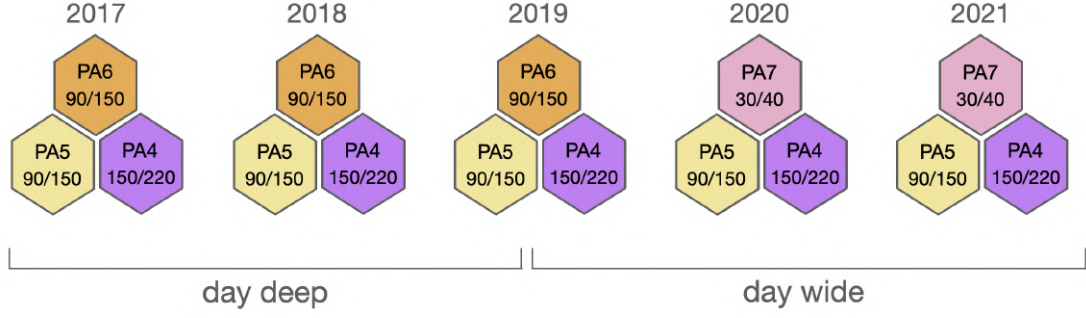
2017

PA6
90/150

PA5
90/150

PA4
150/220

2018

PA6
90/150

PA5
90/150

PA4
150/220

2019

PA6
90/150

PA5
90/150

PA4
150/220

2020

PA7
30/40

PA5
90/150

PA4
150/220

2021

PA7
30/40

PA5
90/150

PA4
150/220

day deep

day wide